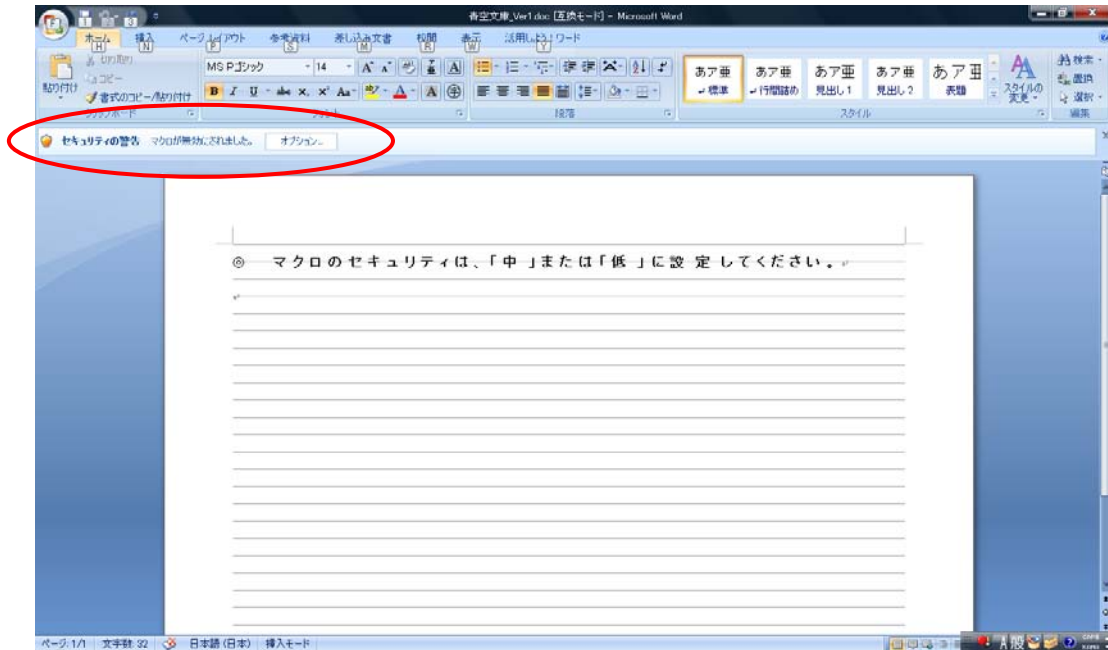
青空文庫_Ver1.doc [互換モード] - Microsoft Word

ホーム H
挿入 N
ページレイアウト P
参考資料 S
差し込み文書 M
校閲 R
表示 W
活用しよう!ワード Y

切り取り
コピー
貼り付け
書式のコピー/貼り付け
クリップボード

MS Pゴシック
14
フォント

段落

あア亜 標準
あア亜 行間詰め
あア亜 見出し 1
あア亜 見出し 2
あア亜 表題
スタイルの変更
スタイル

検索
置換
選択
編集

セキュリティの警告　マクロが無効にされました。　オプション...

◎　マクロのセキュリティは、「中」または「低」に設定してください。

ページ: 1/1　文字数: 32　日本語 (日本)　挿入モード